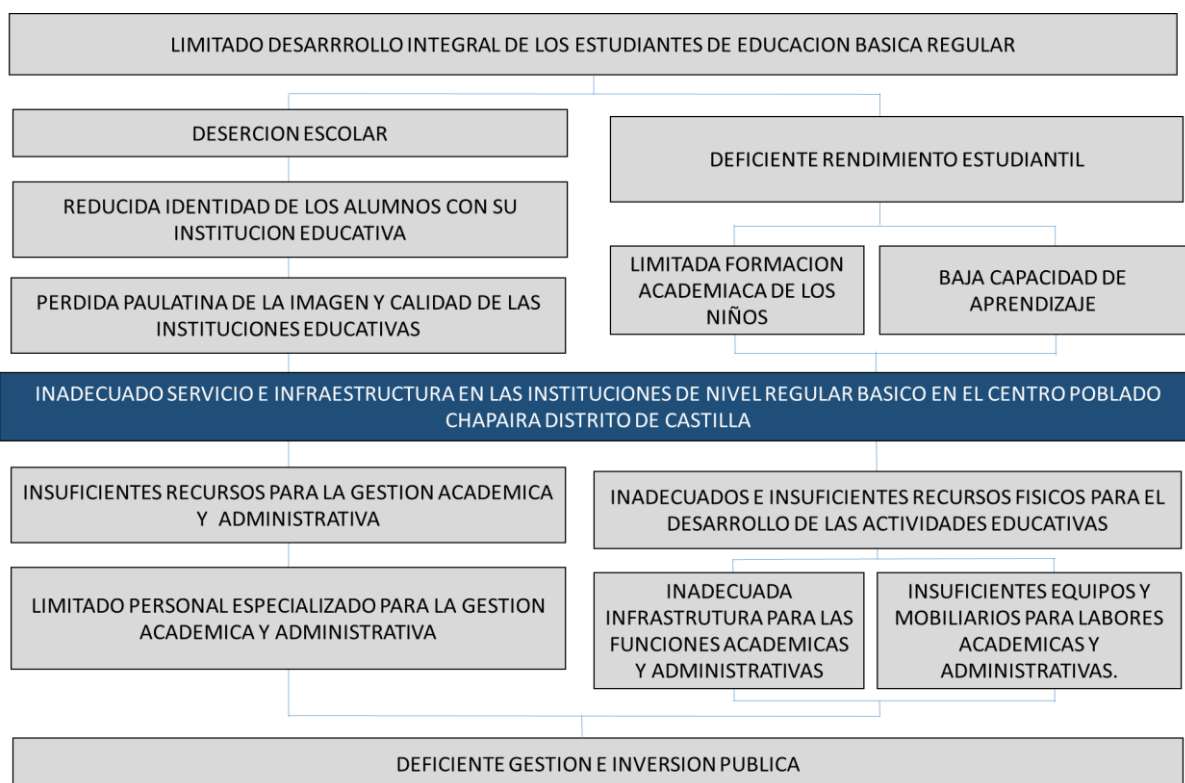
LIMITADO DESARROLLO INTEGRAL DE LOS ESTUDIANTES DE EDUCACION BASICA REGULAR

DESERCION ESCOLAR

REDUCIDA IDENTIDAD DE LOS ALUMNOS CON SU INSTITUCION EDUCATIVA

PERDIDA PAULATINA DE LA IMAGEN Y CALIDAD DE LAS INSTITUCIONES EDUCATIVAS

DEFICIENTE RENDIMIENTO ESTUDIANTIL

LIMITADA FORMACION ACADEMIACA DE LOS NIÑOS

BAJA CAPACIDAD DE APRENDIZAJE

INADECUADO SERVICIO E INFRAESTRUCTURA EN LAS INSTITUCIONES DE NIVEL REGULAR BASICO EN EL CENTRO POBLADO CHAPAIRA DISTRITO DE CASTILLA

INSUFICIENTES RECURSOS PARA LA GESTION ACADEMICA Y ADMINISTRATIVA

LIMITADO PERSONAL ESPECIALIZADO PARA LA GESTION ACADEMICA Y ADMINISTRATIVA

INADECUADOS E INSUFICIENTES RECURSOS FISICOS PARA EL DESARROLLO DE LAS ACTIVIDADES EDUCATIVAS

INADECUADA INFRASTRUTURA PARA LAS FUNCIONES ACADEMICAS Y ADMINISTRATIVAS

INSUFICIENTES EQUIPOS Y MOBILIARIOS PARA LABORES ACADEMICAS Y ADMINISTRATIVAS.

DEFICIENTE GESTION E INVERSION PUBLICA